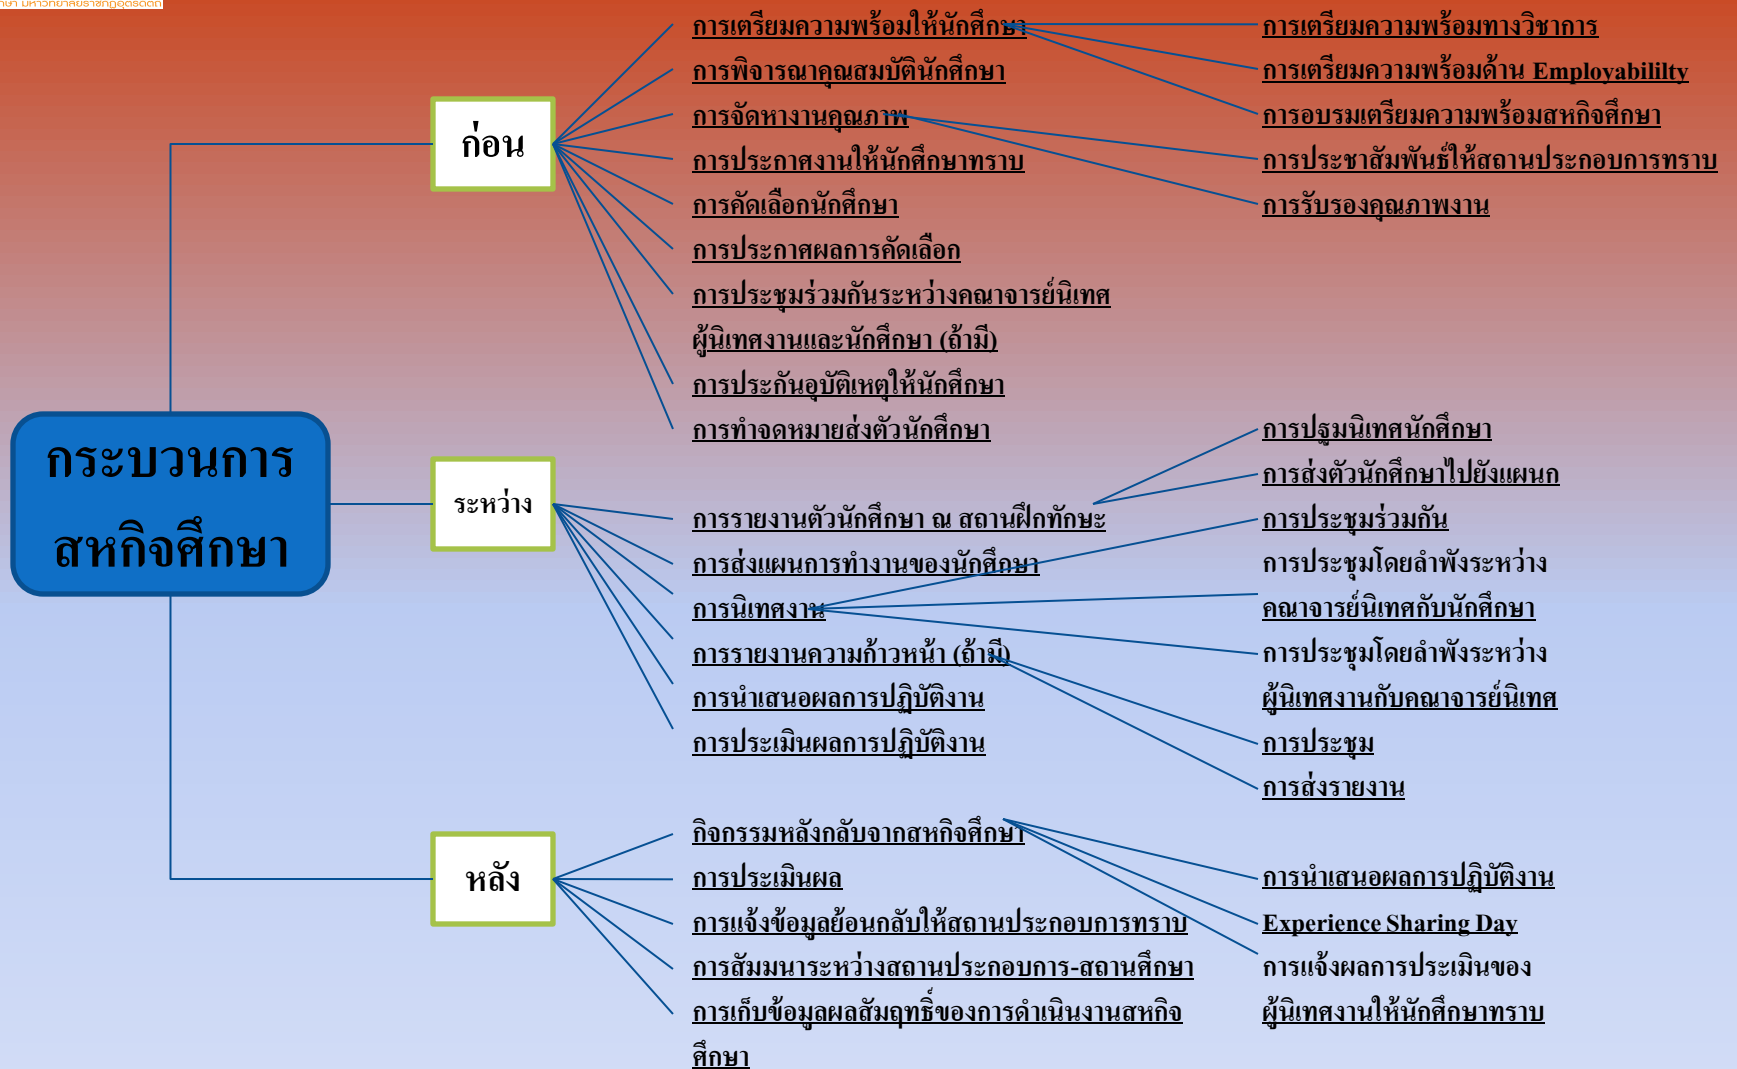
าษา มหาวิทยาลัยราชภัฏอุตรดิตถ์

กระบวนการสหกิจศึกษา

ก่อน

การเตรียมความพร้อมให้นักศึกษา
การพิจารณาคุณสมบัตินักศึกษา
การจัดหางานคุณภาพ
การประกาศงานให้นักศึกษาทราบ
การคัดเลือกนักศึกษา
การประกาศผลการคัดเลือก
การประชุมร่วมกันระหว่างคณาจารย์นิเทศผู้นิเทศงานและนักศึกษา (ถ้ามี)
การประกันอุบัติเหตุให้นักศึกษา
การทำจดหมายส่งตัวนักศึกษา

การเตรียมความพร้อมทางวิชาการ
การเตรียมความพร้อมด้าน Employabililty
การอบรมเตรียมความพร้อมสหกิจศึกษา
การประชาสัมพันธ์ให้สถานประกอบการทราบ
การรับรองคุณภาพงาน

ระหว่าง

การรายงานตัวนักศึกษา ณ สถานฝึกทักษะ
การส่งแผนการทำงานของนักศึกษา
การนิเทศงาน
การรายงานความก้าวหน้า (ถ้ามี)
การนำเสนอผลการปฏิบัติงาน
การประเมินผลการปฏิบัติงาน

การปฐมนิเทศนักศึกษา
การส่งตัวนักศึกษาไปยังแผนก
การประชุมร่วมกัน
การประชุมโดยลำพังระหว่างคณาจารย์นิเทศกับนักศึกษา
การประชุมโดยลำพังระหว่างผู้นิเทศงานกับคณาจารย์นิเทศ
การประชุม
การส่งรายงาน

หลัง

กิจกรรมหลังกลับจากสหกิจศึกษา
การประเมินผล
การแจ้งข้อมูลย้อนกลับให้สถานประกอบการทราบ
การสัมมนาระหว่างสถานประกอบการ-สถานศึกษา
การเก็บข้อมูลผลสัมฤทธิ์ของการดำเนินงานสหกิจศึกษา

การนำเสนอผลการปฏิบัติงาน
Experience Sharing Day
การแจ้งผลการประเมินของผู้นิเทศงานให้นักศึกษาทราบ